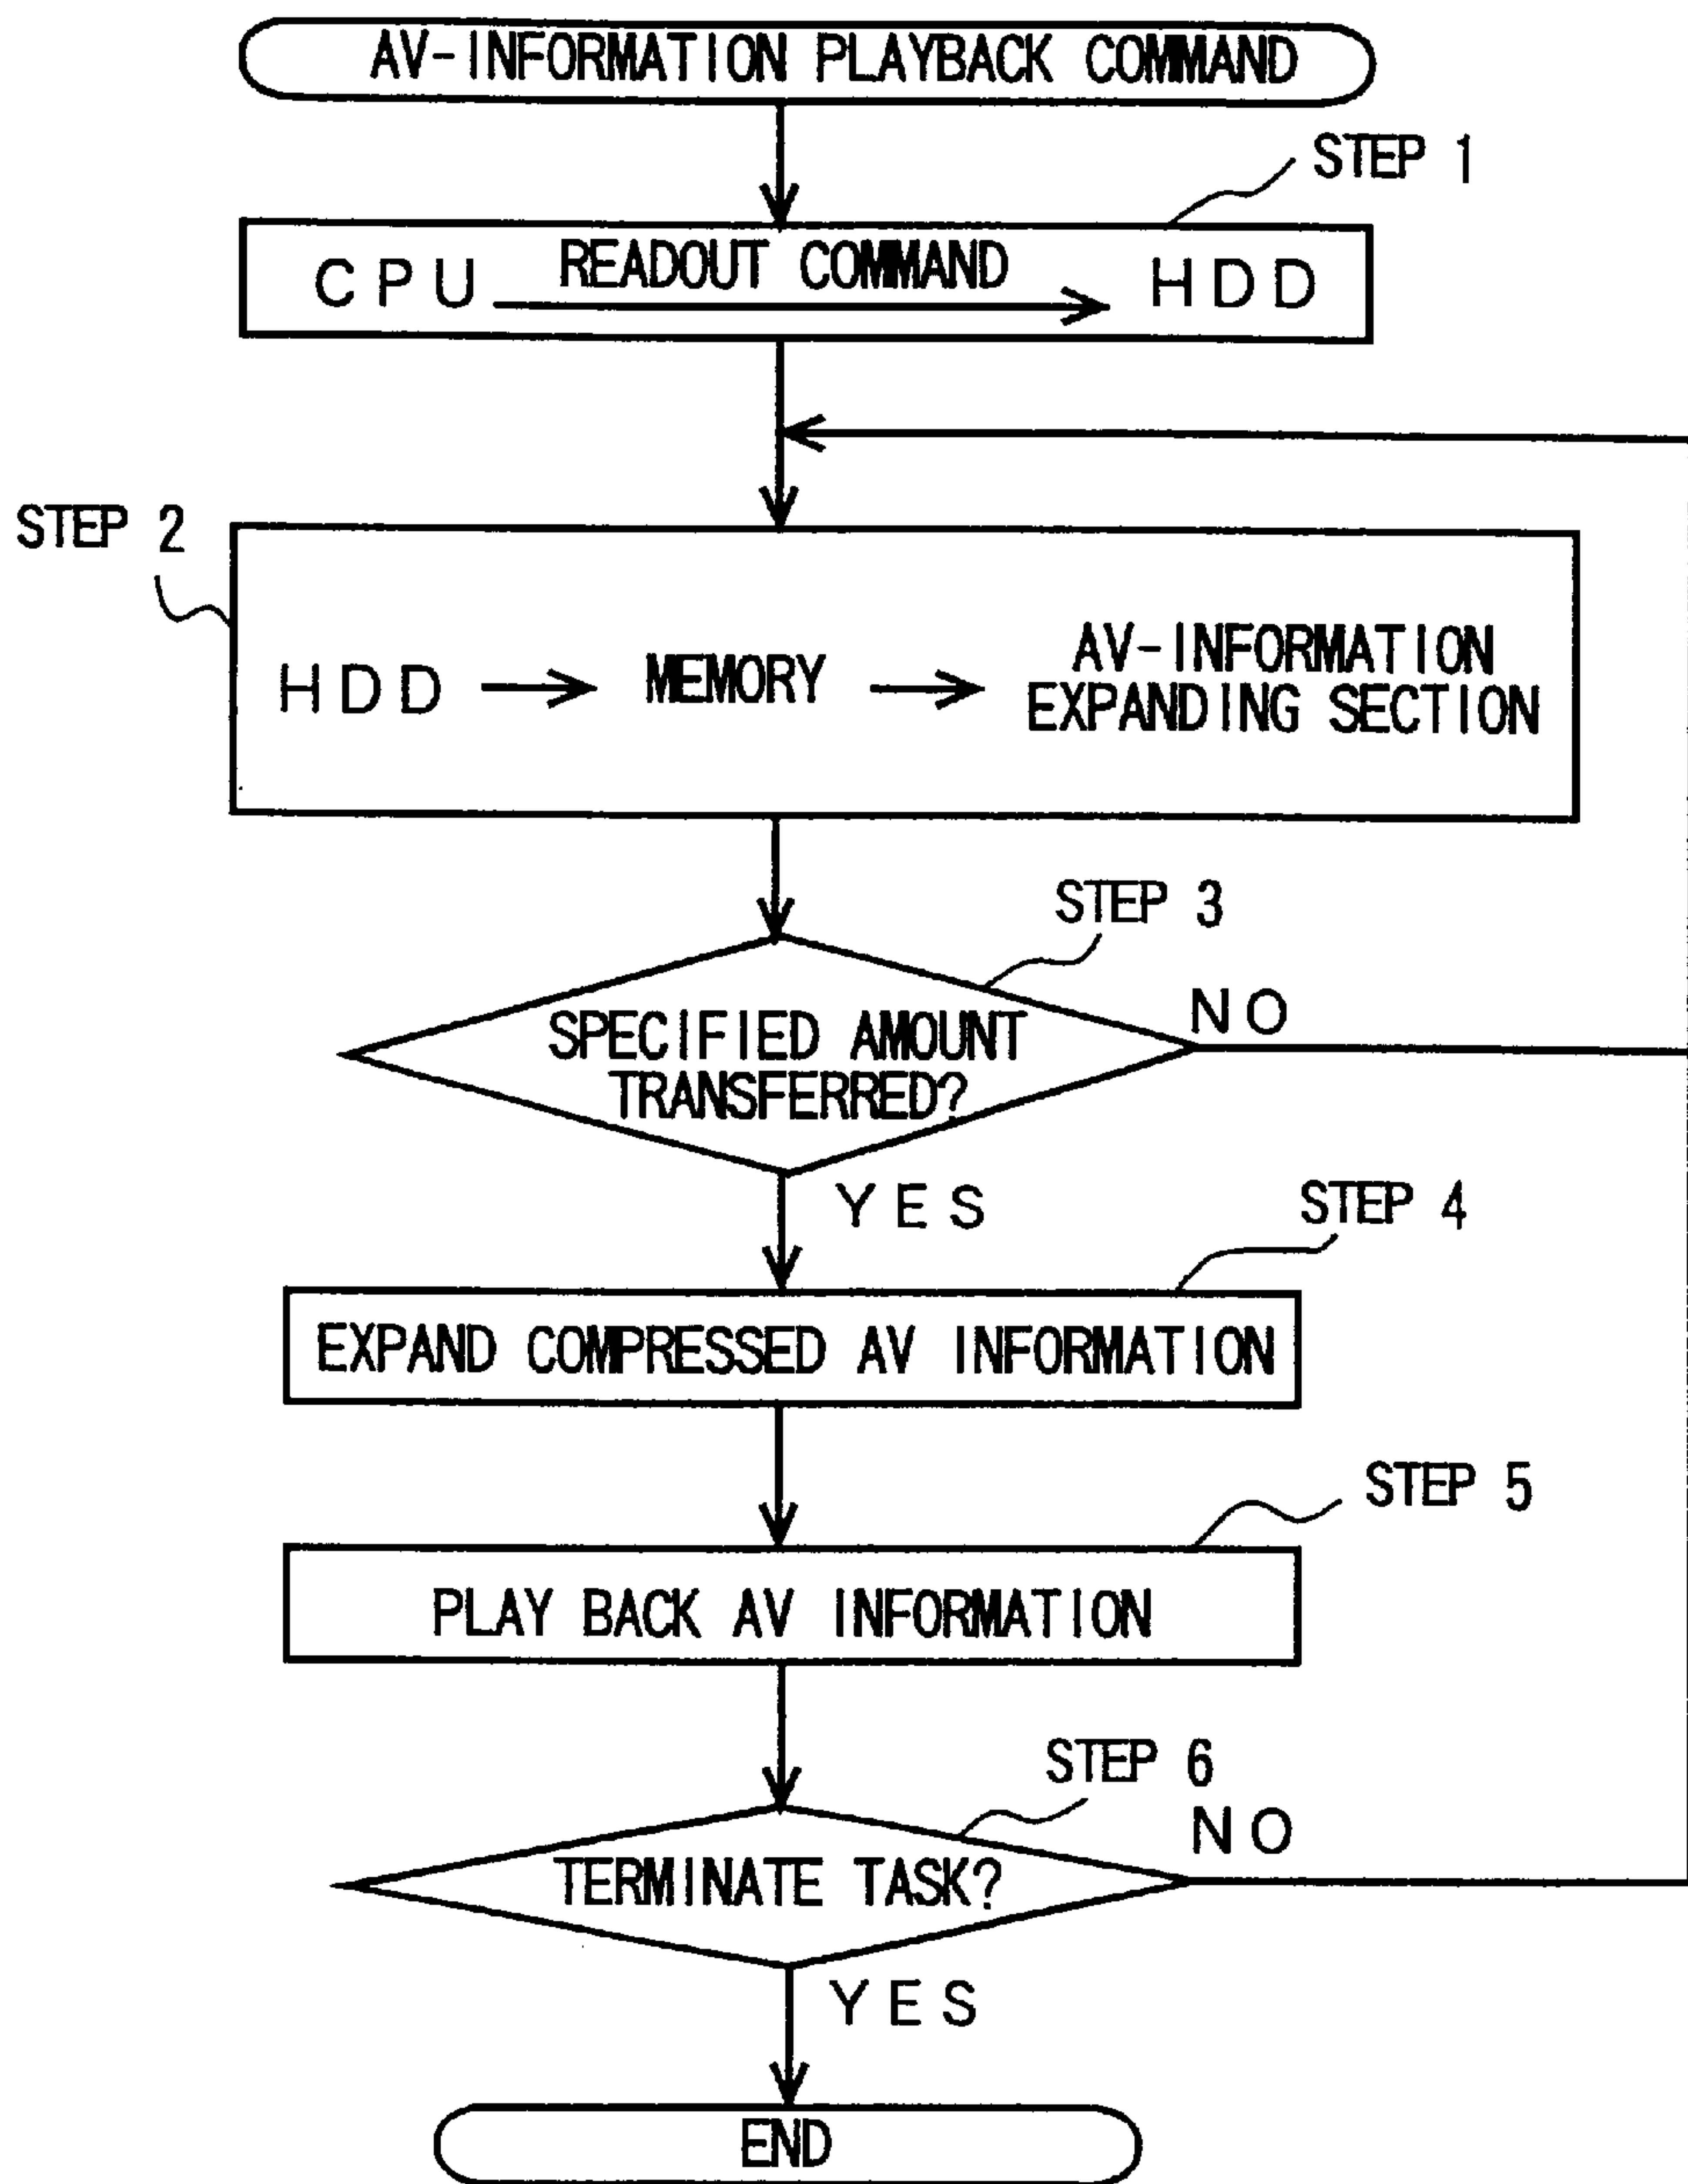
AV-INFORMATION PLAYBACK COMMAND

STEP 1

CPU READOUT COMMAND HDD

STEP 2

HDD MEMORY AV-INFORMATION EXPANDING SECTION

STEP 3

SPECIFIED AMOUNT TRANSFERRED?

NO

YES

STEP 4

EXPAND COMPRESSED AV INFORMATION

STEP 5

PLAY BACK AV INFORMATION

STEP 6

TERMINATE TASK?

NO

YES

END